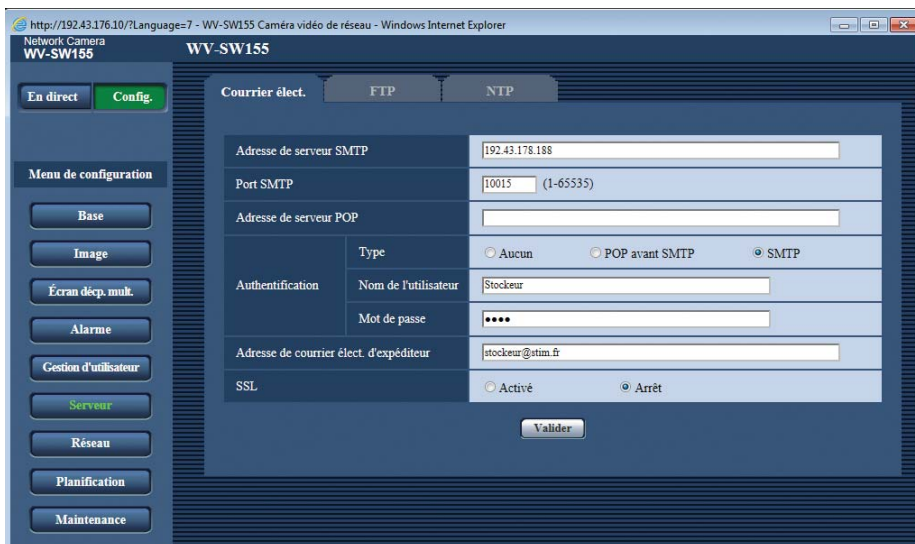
http://192.43.176.10/?Language=7 - WV-SW155 Caméra vidéo de réseau - Windows Internet Explorer

Network Camera
WV-SW155

WV-SW155

En direct
Config.

Menu de configuration

Base
Image
Écran décp. mult.
Alarme
Gestion d'utilisateur
Serveur
Réseau
Planification
Maintenance

Courrier élect.
FTP
NTP

| Adresse de serveur SMTP | | 192.43.178.188 | | |
|---|---|---|---|---|
| Port SMTP | | 10015 (1-65535) | | |
| Adresse de serveur POP | | | | |
| Authentification | Type | Aucun | POP avant SMTP | SMTP |
| | Nom de l'utilisateur | Stockeur | | |
| | Mot de passe | •••• | | |
| Adresse de courrier élect. d'expéditeur | | stockeur@stim.fr | | |
| SSL | | Activé | Arrêt | |

Valider